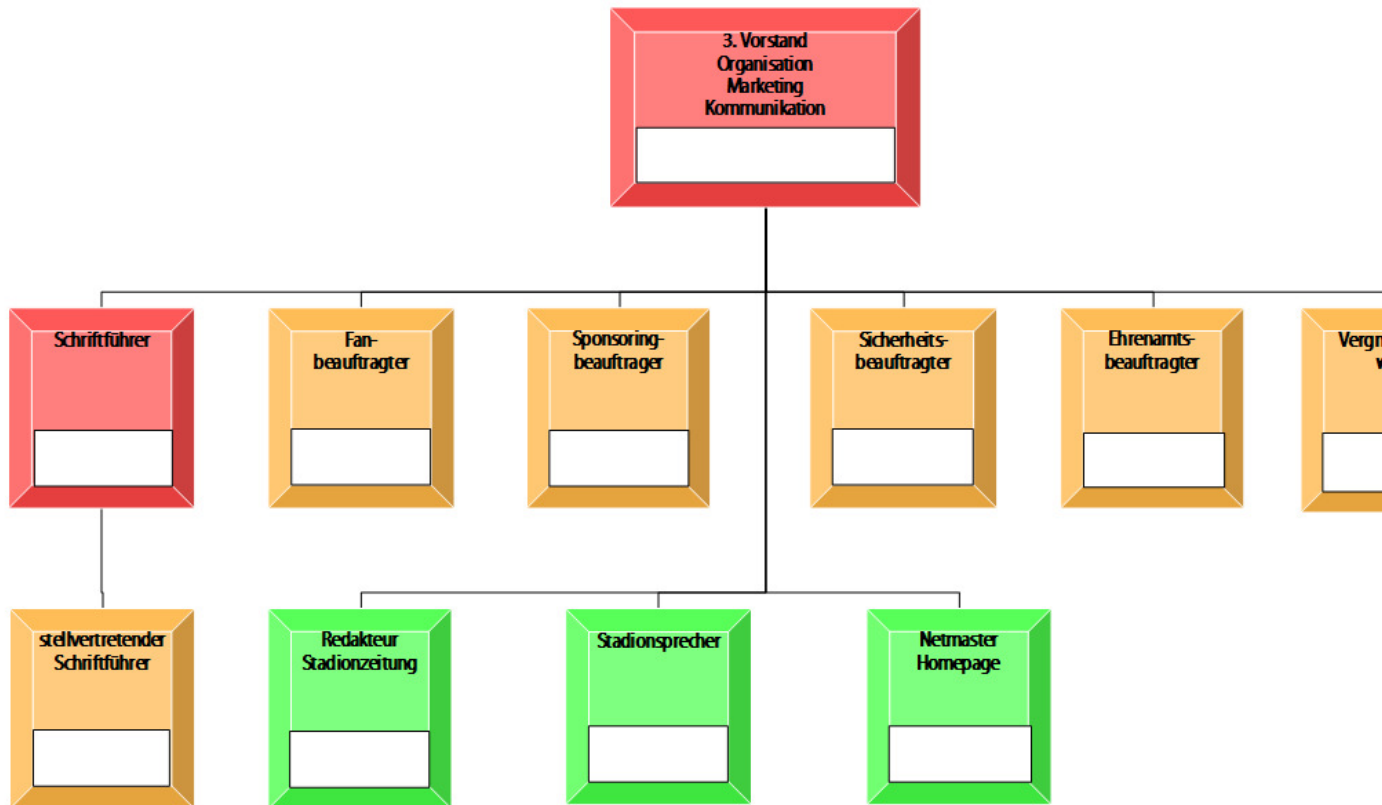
3. Vorstand
Organisation
Marketing
Kommunikation

Schriftführer

Fan-
beauftragter

Sponsoring-
beauftrager

Sicherheits-
beauftragter

Ehrenamts-
beauftragter

Vergn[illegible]
w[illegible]

stellvertretender
Schriftführer

Redakteur
Stadionzeitung

Stadionsprecher

Netmaster
Homepage